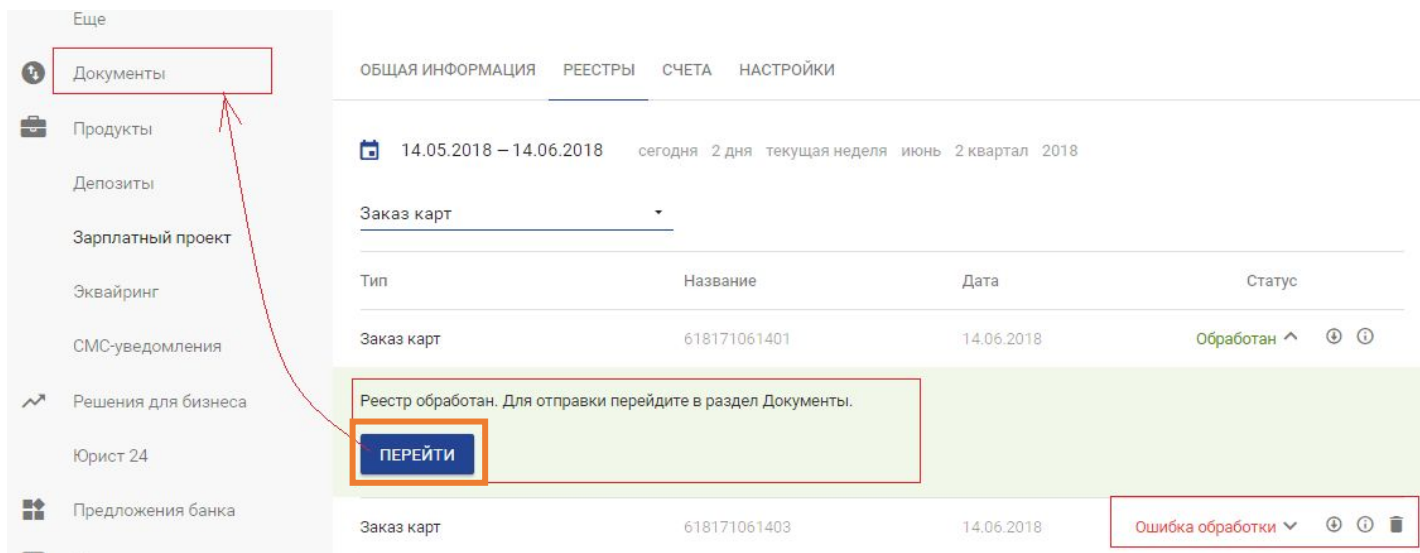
Еще

Документы

Продукты

Депозиты

Зарплатный проект

Эквайринг

СМС-уведомления

Решения для бизнеса

Юрист 24

Предложения банка

ОБЩАЯ ИНФОРМАЦИЯ РЕЕСТРЫ СЧЕТА НАСТРОЙКИ

14.05.2018 – 14.06.2018 сегодня 2 дня текущая неделя июнь 2 квартал 2018

Заказ карт

| Тип | Название | Дата | Статус |
|---|---|---|---|
| Заказ карт | 618171061401 | 14.06.2018 | Обработан |

Реестр обработан. Для отправки перейдите в раздел Документы.

ПЕРЕЙТИ

| Заказ карт | 618171061403 | 14.06.2018 | Ошибка обработки |
|---|---|---|---|